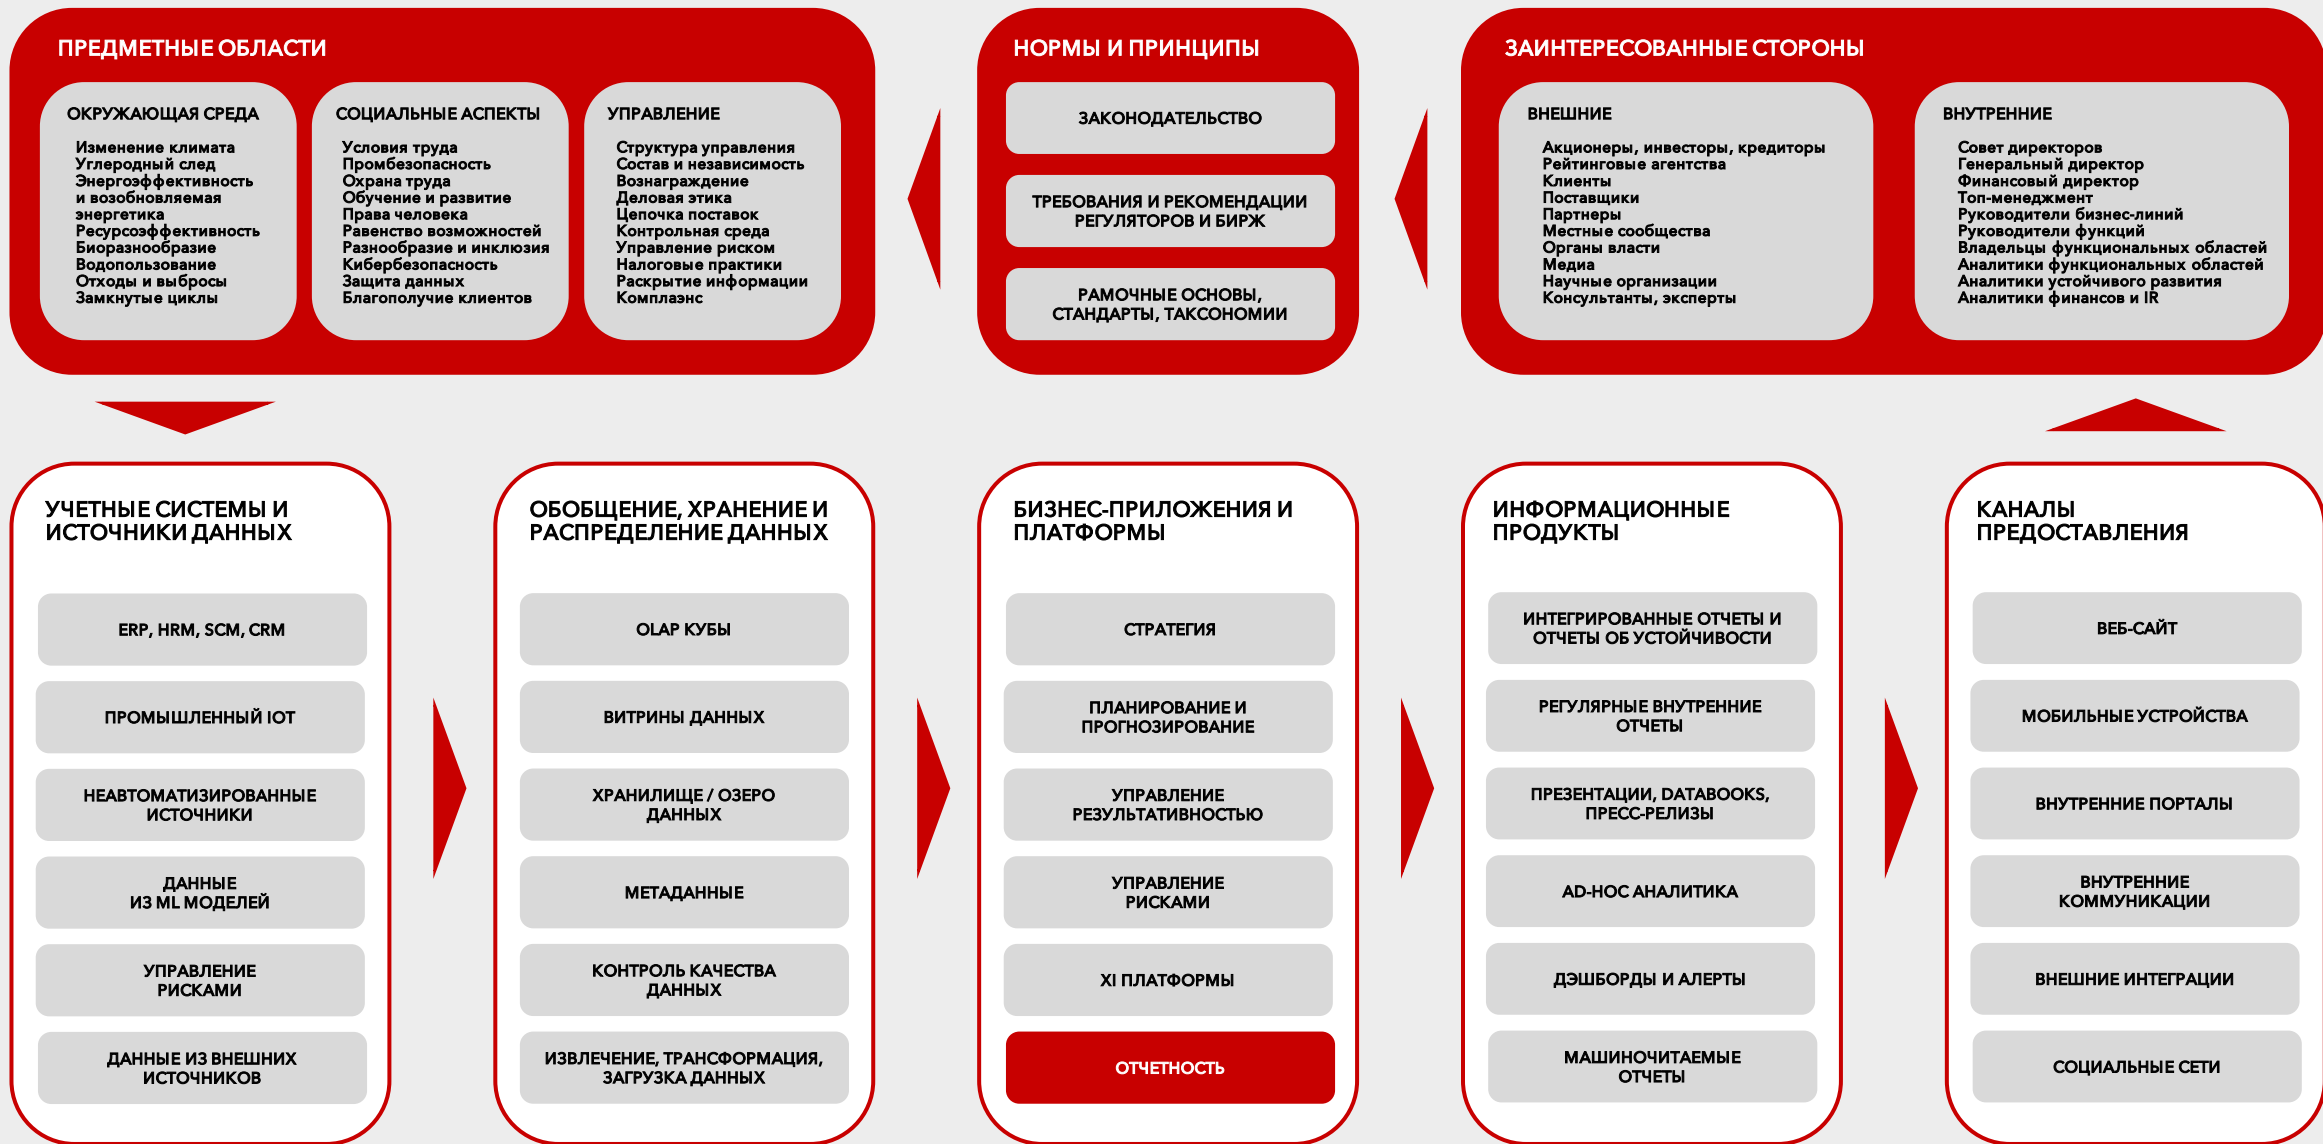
ПРЕДМЕТНЫЕ ОБЛАСТИ

ОКРУЖАЮЩАЯ СРЕДА
Изменение климата
Углеродный след
Энергоэффективность и возобновляемая энергетика
Ресурсоэффективность
Биоразнообразие
Водопользование
Отходы и выбросы
Замкнутые циклы

СОЦИАЛЬНЫЕ АСПЕКТЫ
Условия труда
Промбезопасность
Охрана труда
Обучение и развитие
Права человека
Равенство возможностей
Разнообразие и инклюзия
Кибербезопасность
Защита данных
Благополучие клиентов

УПРАВЛЕНИЕ
Структура управления
Состав и независимость
Вознаграждение
Деловая этика
Цепочка поставок
Контрольная среда
Управление риском
Налоговые практики
Раскрытие информации
Комплаэнс

НОРМЫ И ПРИНЦИПЫ

ЗАКОНОДАТЕЛЬСТВО

ТРЕБОВАНИЯ И РЕКОМЕНДАЦИИ РЕГУЛЯТОРОВ И БИРЖ

РАМОЧНЫЕ ОСНОВЫ, СТАНДАРТЫ, ТАКСОНОМИИ

ЗАИНТЕРЕСОВАННЫЕ СТОРОНЫ

ВНЕШНИЕ
Акционеры, инвесторы, кредиторы
Рейтинговые агентства
Клиенты
Поставщики
Партнеры
Местные сообщества
Органы власти
Медиа
Научные организации
Консультанты, эксперты

ВНУТРЕННИЕ
Совет директоров
Генеральный директор
Финансовый директор
Топ-менеджмент
Руководители бизнес-линий
Руководители функций
Владельцы функциональных областей
Аналитики функциональных областей
Аналитики устойчивого развития
Аналитики финансов и IR

УЧЕТНЫЕ СИСТЕМЫ И ИСТОЧНИКИ ДАННЫХ

ERP, HRM, SCM, CRM

ПРОМЫШЛЕННЫЙ IOT

НЕАВТОМАТИЗИРОВАННЫЕ ИСТОЧНИКИ

ДАННЫЕ ИЗ ML МОДЕЛЕЙ

УПРАВЛЕНИЕ РИСКАМИ

ДАННЫЕ ИЗ ВНЕШНИХ ИСТОЧНИКОВ

ОБОБЩЕНИЕ, ХРАНЕНИЕ И РАСПРЕДЕЛЕНИЕ ДАННЫХ

OLAP КУБЫ

ВИТРИНЫ ДАННЫХ

ХРАНИЛИЩЕ / ОЗЕРО ДАННЫХ

МЕТАДАННЫЕ

КОНТРОЛЬ КАЧЕСТВА ДАННЫХ

ИЗВЛЕЧЕНИЕ, ТРАНСФОРМАЦИЯ, ЗАГРУЗКА ДАННЫХ

БИЗНЕС-ПРИЛОЖЕНИЯ И ПЛАТФОРМЫ

СТРАТЕГИЯ

ПЛАНИРОВАНИЕ И ПРОГНОЗИРОВАНИЕ

УПРАВЛЕНИЕ РЕЗУЛЬТАТИВНОСТЬЮ

УПРАВЛЕНИЕ РИСКАМИ

XI ПЛАТФОРМЫ

ОТЧЕТНОСТЬ

ИНФОРМАЦИОННЫЕ ПРОДУКТЫ

ИНТЕГРИРОВАННЫЕ ОТЧЕТЫ И ОТЧЕТЫ ОБ УСТОЙЧИВОСТИ

РЕГУЛЯРНЫЕ ВНУТРЕННИЕ ОТЧЕТЫ

ПРЕЗЕНТАЦИИ, DATABOOKS, ПРЕСС-РЕЛИЗЫ

AD-HOC АНАЛИТИКА

ДЭШБОРДЫ И АЛЕРТЫ

МАШИНОЧИТАЕМЫЕ ОТЧЕТЫ

КАНАЛЫ ПРЕДОСТАВЛЕНИЯ

ВЕБ-САЙТ

МОБИЛЬНЫЕ УСТРОЙСТВА

ВНУТРЕННИЕ ПОРТАЛЫ

ВНУТРЕННИЕ КОММУНИКАЦИИ

ВНЕШНИЕ ИНТЕГРАЦИИ

СОЦИАЛЬНЫЕ СЕТИ